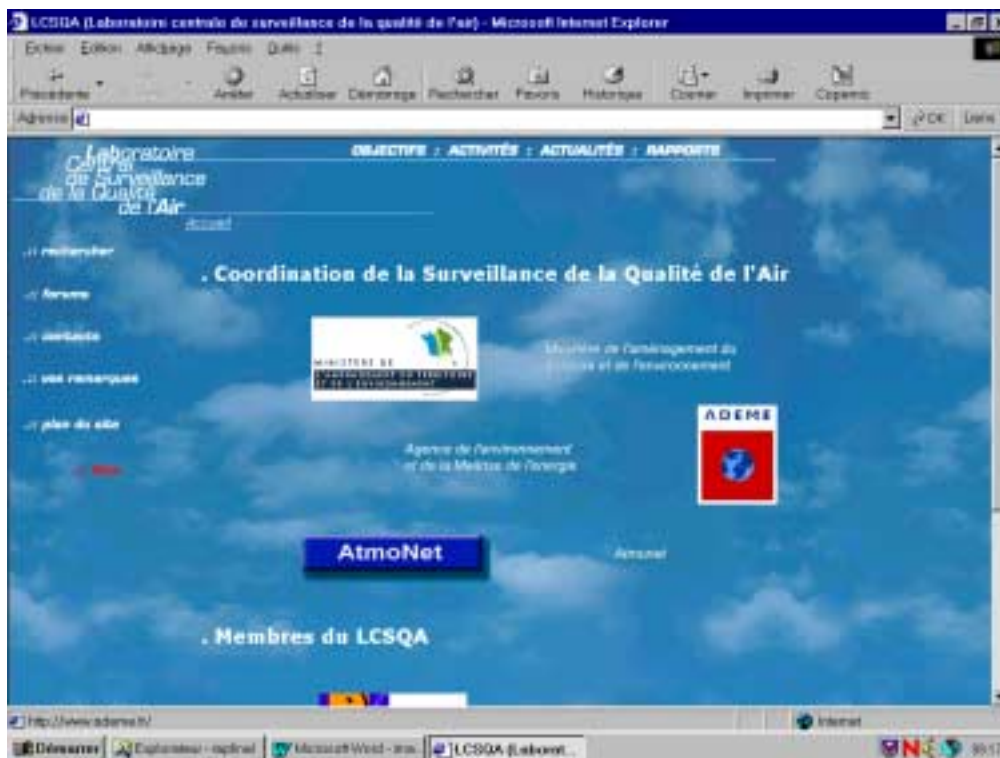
LCSQA (Laboratoire central de surveillance de la qualité de l'air) - Microsoft Internet Explorer

Fichier Edition Affichage Favoris Outils ?

Précédente Arrêter Actualiser Démarrage Rechercher Favoris Historique Courrier Imprimer Copernic

Adresse

OK Liens

Laboratoire Central de Surveillance de la Qualité de l'Air

Accueil

OBJECTIFS : ACTIVITÉS : ACTUALITÉS : RAPPORTS

.:: rechercher

.:: forums

.:: contacts

.:: vos remarques

.:: plan du site

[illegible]

. Coordination de la Surveillance de la Qualité de l'Air

MINISTERE DE L'AMENAGEMENT DU TERRITOIRE ET DE L'ENVIRONNEMENT

Ministère de l'aménagement du territoire et de l'environnement

ADEME

Agence de l'environnement et de la Maîtrise de l'énergie

AtmoNet

Atmonet

. Membres du LCSQA

http://www.ademe.fr/

Internet

Démarrer Explorateur - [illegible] Microsoft Word - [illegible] LCSQA (Laborat...